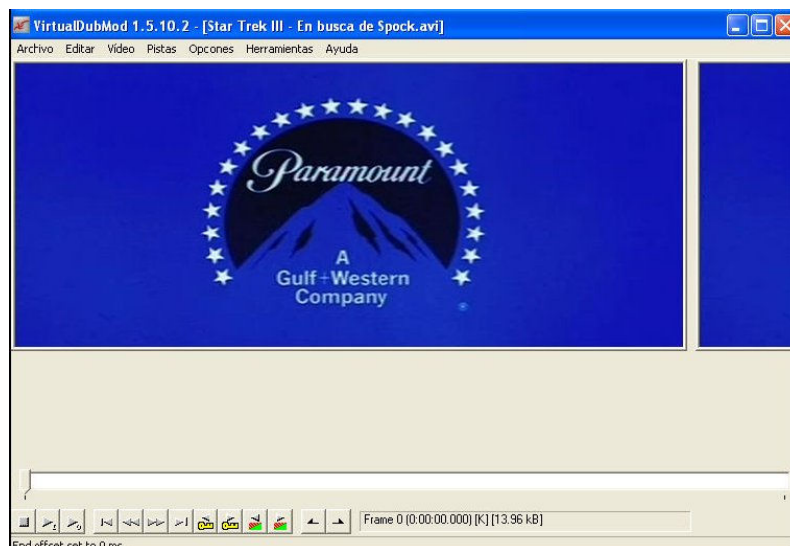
VirtualDubMod 1.5.10.2 - [Star Trek III - En busca de Spock.avi]

Archivo Editar Video Pistas Opciones Herramientas Ayuda

Paramount

A
Gulf+Western
Company

Frame 0 (0:00:00.000) [K] [13.96 kB]

End offset set to 0 ms